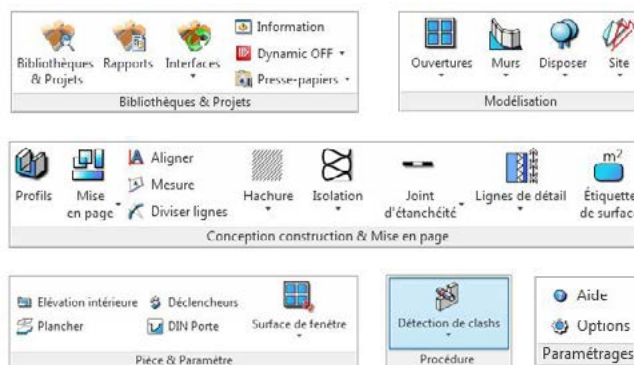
Bibliothèques & Projets
Rapports
Interfaces
Information
Dynamic OFF
Presse-papiers
Bibliothèques & Projets

Ouvertures
Murs
Disposer
Site
Modélisation

Profils
Mise en page
Aligner
Mesure
Diviser lignes
Hachure
Isolation
Joint d'étanchéité
Lignes de détail
$m^2$
Étiquette de surfac
Conception construction & Mise en page

Elévation intérieure
Déclencheurs
Plancher
DIN Porte
Surface de fenêtre
Pièce & Paramètre

Détection de clashs
Procédure

Aide
Options
Paramétrages